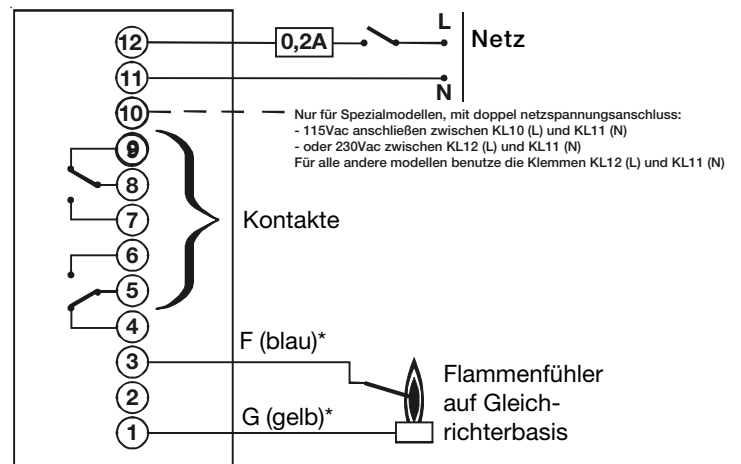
12
0,2A
L
Netz
11
N
10
Nur für Spezialmodellen, mit doppel netzspannungsanschluss:
- 115Vac anschließen zwischen KL10 (L) und KL11 (N)
- oder 230Vac zwischen KL12 (L) und KL11 (N)
Für alle andere modellen benutze die Klemmen KL12 (L) und KL11 (N)
9
8
7
Kontakte
6
5
4
F (blau)*
3
Flammenfühler auf Gleichrichterbasis
2
G (gelb)*
1